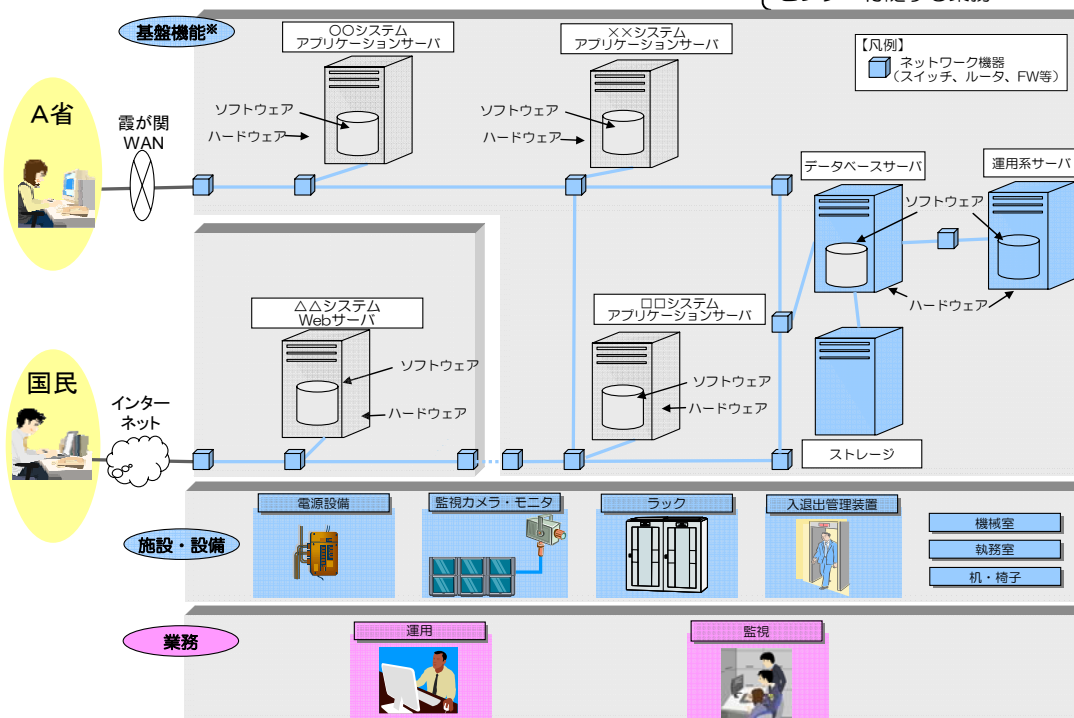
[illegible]

基盤機能※

○○システム
アプリケーションサーバ

××システム
アプリケーションサーバ

【凡例】
ネットワーク機器
（スイッチ、ルータ、FW等）

A省

霞が関
WAN

ソフトウェア
ハードウェア

ソフトウェア
ハードウェア

データベースサーバ

運用系サーバ

ソフトウェア

ソフトウェア

ハードウェア

△△システム
Webサーバ

ロロシステム
アプリケーションサーバ

ソフトウェア
ハードウェア

ソフトウェア
ハードウェア

国民

インターネット

ストレージ

施設・設備

電源設備

監視カメラ・モニタ

ラック

入退出管理装置

機械室

執務室

机・椅子

業務

運用

監視